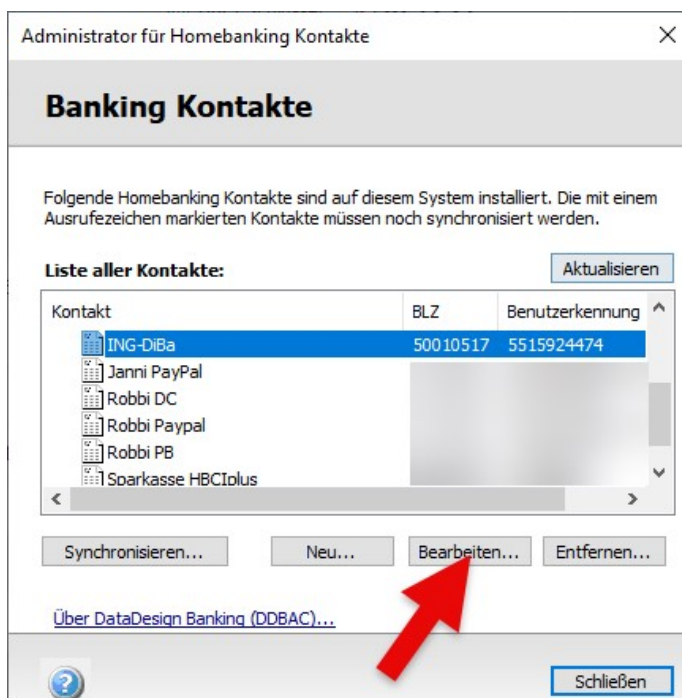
Administrator für Homebanking Kontakte

Banking Kontakte

Folgende Homebanking Kontakte sind auf diesem System installiert. Die mit einem Ausrufezeichen markierten Kontakte müssen noch synchronisiert werden.

Liste aller Kontakte:

Aktualisieren

| Kontakt | BLZ | Benutzerkennung |
|---|---|---|
| ING-DiBa | 50010517 | 5515924474 |
| Janni PayPal | | |
| Robbi DC | | |
| Robbi Paypal | | |
| Robbi PB | | |
| Sparkasse HBCIplus | | |

Synchronisieren... Neu... Bearbeiten... Entfernen...

Über DataDesign Banking (DDBAC)...

Schließen